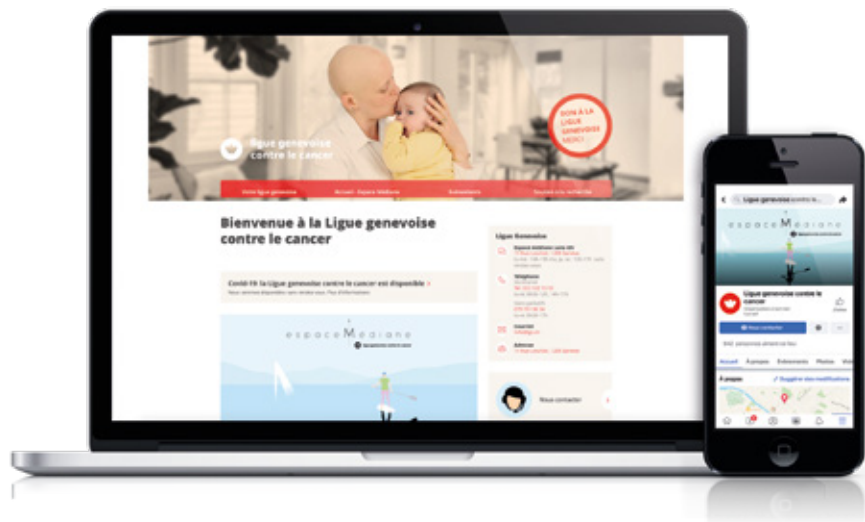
Ligue genevoise contre le cancer

DON À LA LIGUE GENEVOISE MERCI

Votre ligue genevoise | Accueil - Espace Médiane | Événements | Soutien à la recherche

Bienvenue à la Ligue genevoise contre le cancer

Covid-19: la Ligue genevoise contre le cancer est disponible ›

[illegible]

espaceMédiane

Ligue Genevoise

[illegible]

Téléphone

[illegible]

Internet

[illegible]

Adresse

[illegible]

Nous contacter

Ligue genevoise contre le cancer

espaceMédiane

Ligue genevoise contre le cancer

Nous contacter

Accueil | À propos | Événements | Photos | Vidé

À propos

Suggérer des modifications